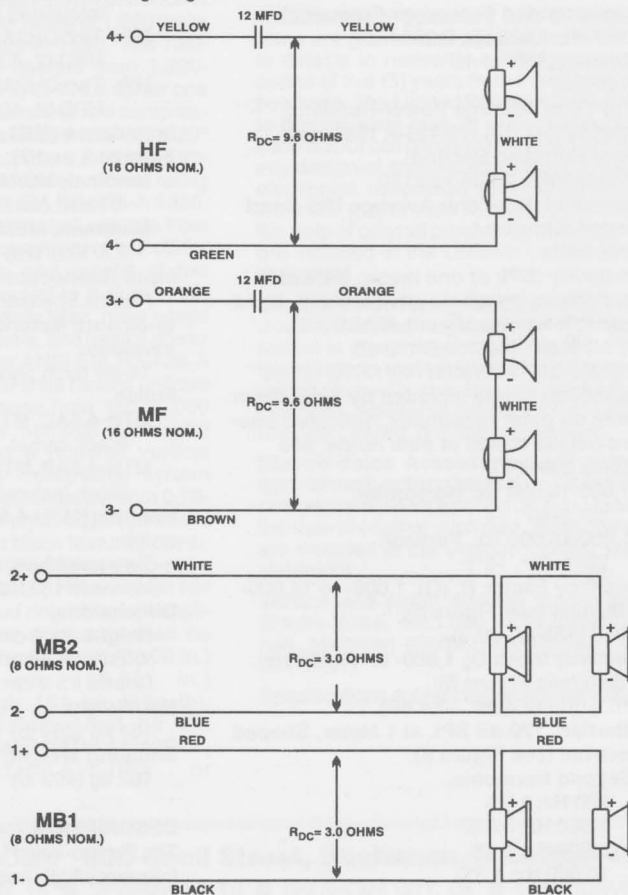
4+ YELLOW 12 MFD YELLOW

HF
(16 OHMS NOM.)

$R_{DC}$= 9.6 OHMS

WHITE

4- GREEN

3+ ORANGE 12 MFD ORANGE

MF
(16 OHMS NOM.)

$R_{DC}$= 9.6 OHMS

WHITE

3- BROWN

2+ WHITE WHITE

MB2
(8 OHMS NOM.)

$R_{DC}$= 3.0 OHMS

2- BLUE BLUE

1+ RED RED

MB1
(8 OHMS NOM.)

$R_{DC}$= 3.0 OHMS

1- BLACK BLACK